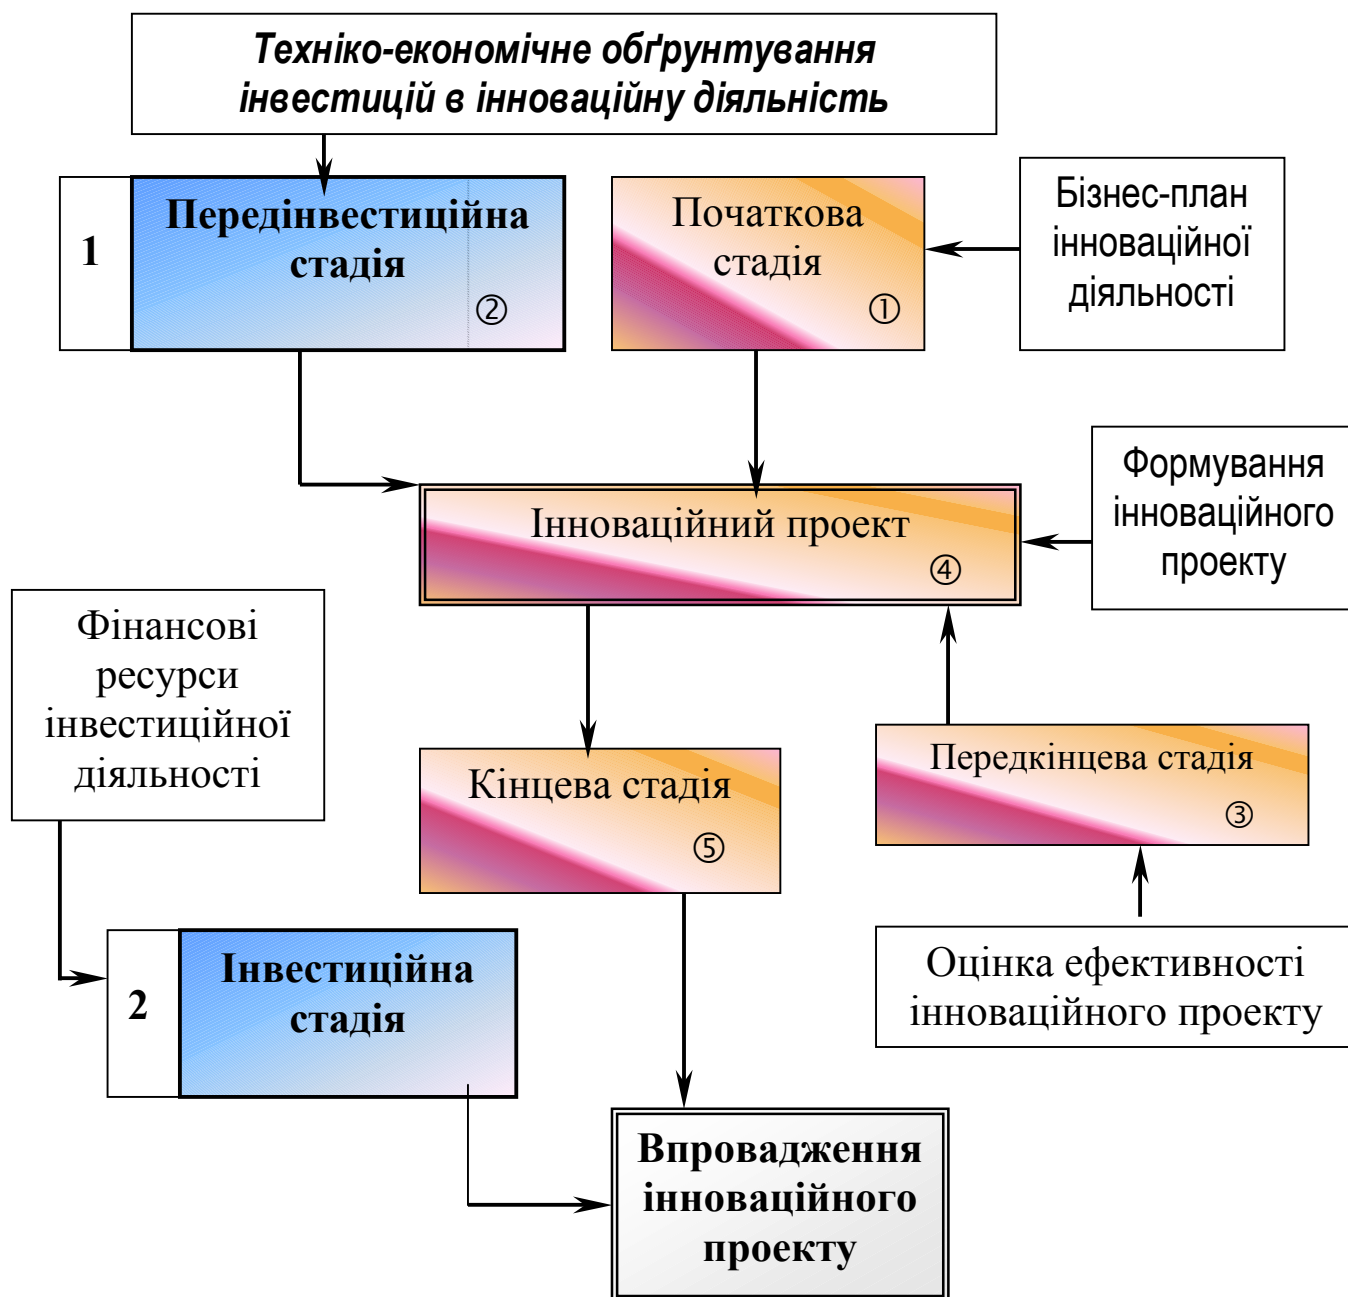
Техніко-економічне обґрунтування інвестицій в інноваційну діяльність

1

Передінвестиційна стадія ②

Початкова стадія ①

Бізнес-план інноваційної діяльності

Формування інноваційного проекту

Інноваційний проект ④

Фінансові ресурси інвестиційної діяльності

Кінцева стадія ⑤

Передкінцева стадія ③

Оцінка ефективності інноваційного проекту

2

Інвестиційна стадія

Впровадження інноваційного проекту